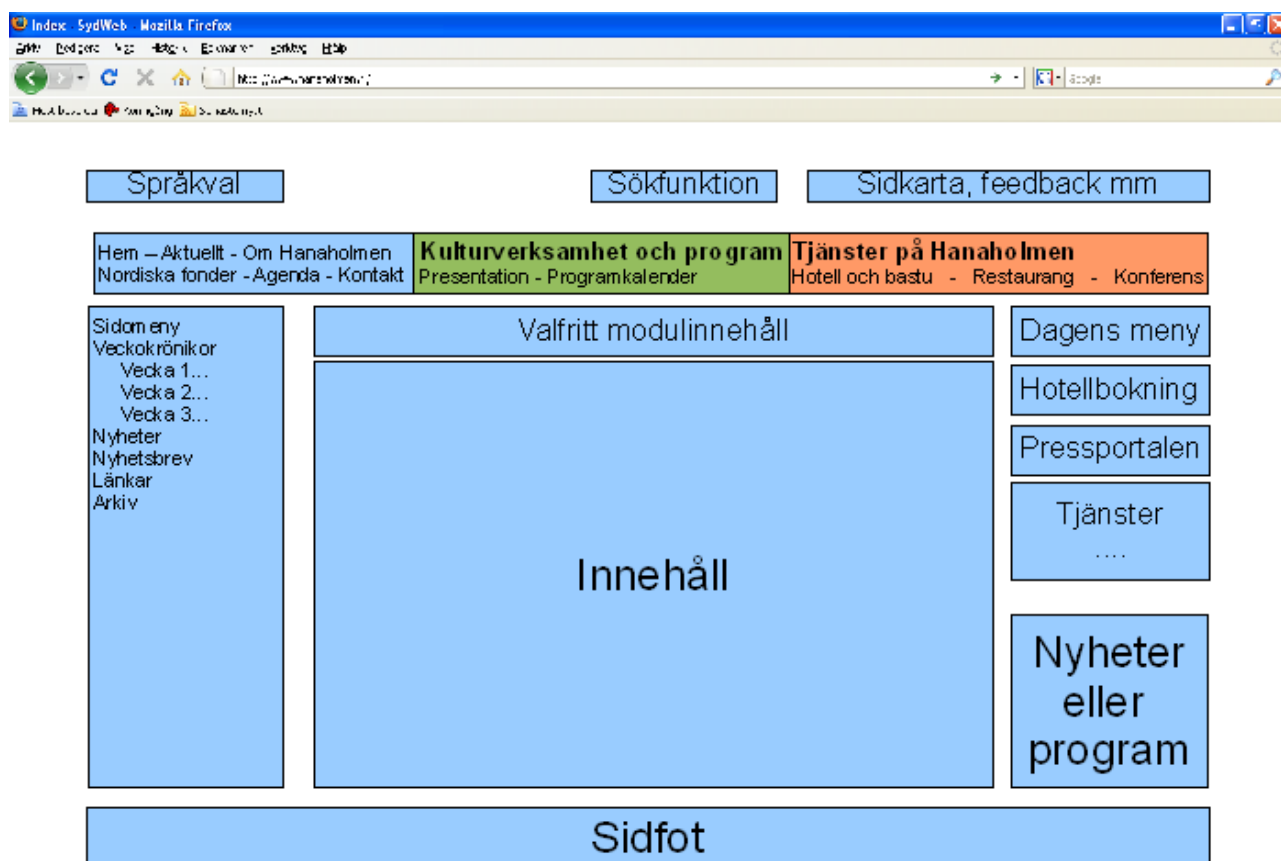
Index - SydWeb - Mozilla Firefox

Arkiv Redigera Visa Historik Bokmärken Verktyg Hjälp

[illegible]

Google

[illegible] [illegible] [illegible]

Språkval

Sökfunktion

Sidkarta, feedback mm

Hem – Aktuellt - Om Hanaholmen
Nordiska fonder - Agenda - Kontakt

Kulturverksamhet och program
Presentation - Programkalender

Tjänster på Hanaholmen
Hotell och bastu - Restaurang - Konferens

Sidomeny
Veckokrönikor
Vecka 1...
Vecka 2...
Vecka 3...
Nyheter
Nyhetsbrev
Länkar
Arkiv

Valfritt modulinnehåll

Innehåll

Dagens meny

Hotellbokning

Pressportalen

Tjänster
....

Nyheter eller program

Sidfot